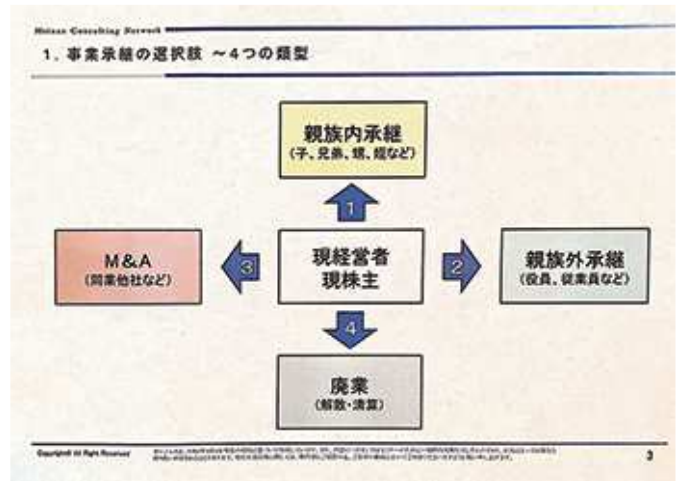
Meisan Consulting Network

1．事業承継の選択肢 ～4つの類型

親族内承継
（子、兄弟、甥、姪など）

1

M＆A
（同業他社など）

3

現経営者
現株主

2

親族外承継
（役員、従業員など）

4

廃業
（解散・清算）

Copyright© All Right Reserved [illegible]

3